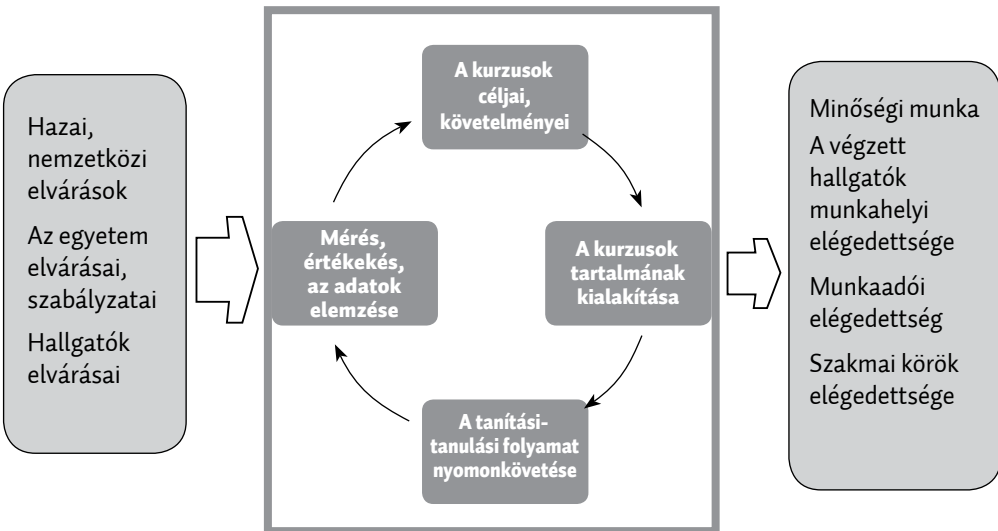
Hazai, nemzetközi elvárások

Az egyetem elvárásai, szabályzatai

Hallgatók elvárásai

A kurzusok céljai, követelményei

A kurzusok tartalmának kialakítása

A tanítási-tanulási folyamat nyomonkövetése

Mérés, értékekés, az adatok elemzése

Minőségi munka

A végzett hallgatók munkahelyi elégedettsége

Munkaadói elégedettség

Szakmai körök elégedettsége